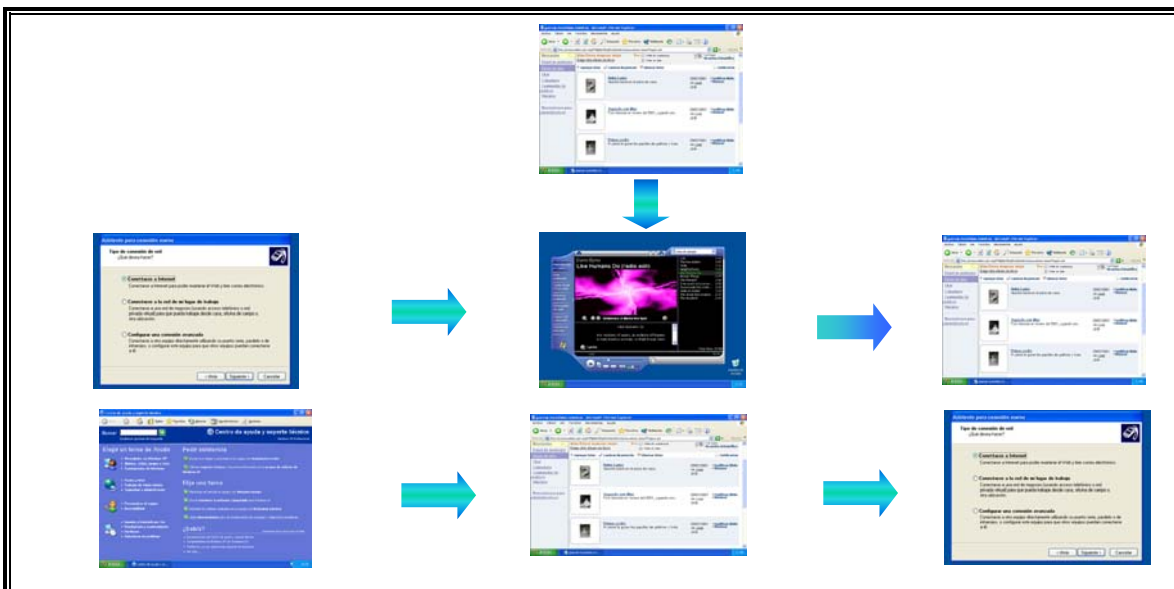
Asistente para conexión nueva

Tipo de conexión de red
¿Qué desea hacer?

Conectarse a Internet

Conectarse a la red de mi lugar de trabajo

Configurar una conexión avanzada

< Atrás Siguiente > Cancelar

Centro de ayuda y soporte técnico

Elegir un tema de Ayuda

Pedir asistencia

Elija una tarea

¿Sabía?

Asistente para conexión nueva

Tipo de conexión de red
¿Qué desea hacer?

Conectarse a Internet

Conectarse a la red de mi lugar de trabajo

Configurar una conexión avanzada

< Atrás Siguiente > Cancelar